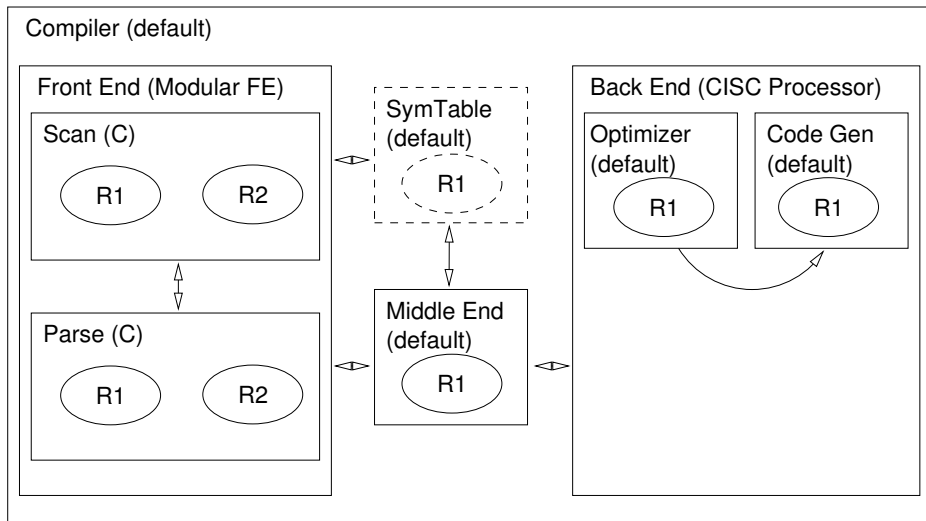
Compiler (default)

Front End (Modular FE)

Scan (C)

R1

R2

Parse (C)

R1

R2

SymTable (default)

R1

Middle End (default)

R1

Back End (CISC Processor)

Optimizer (default)

R1

Code Gen (default)

R1